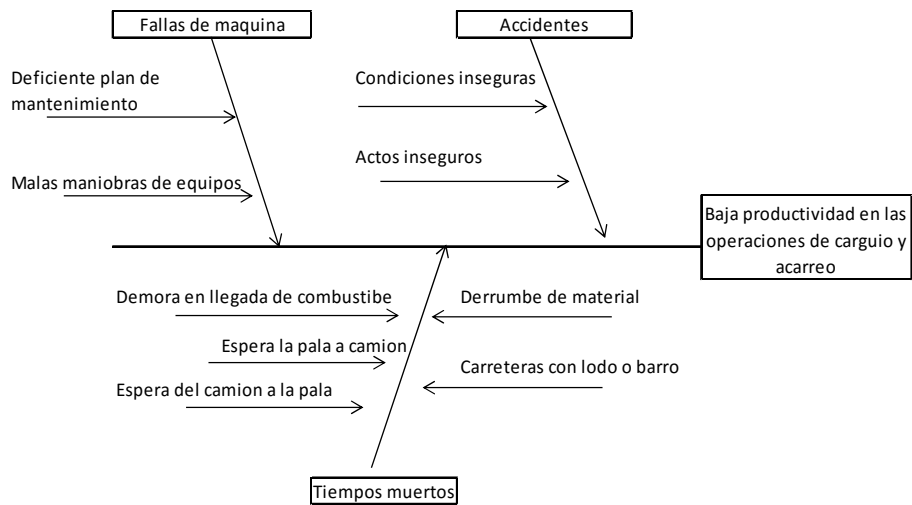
Fallas de maquina

Accidentes

Deficiente plan de mantenimiento

Condiciones inseguras

Actos inseguros

Malas maniobras de equipos

Baja productividad en las operaciones de carguio y acarreo

Demora en llegada de combustibe

Derrumbe de material

Espera la pala a camion

Carreteras con lodo o barro

Espera del camion a la pala

Tiempos muertos